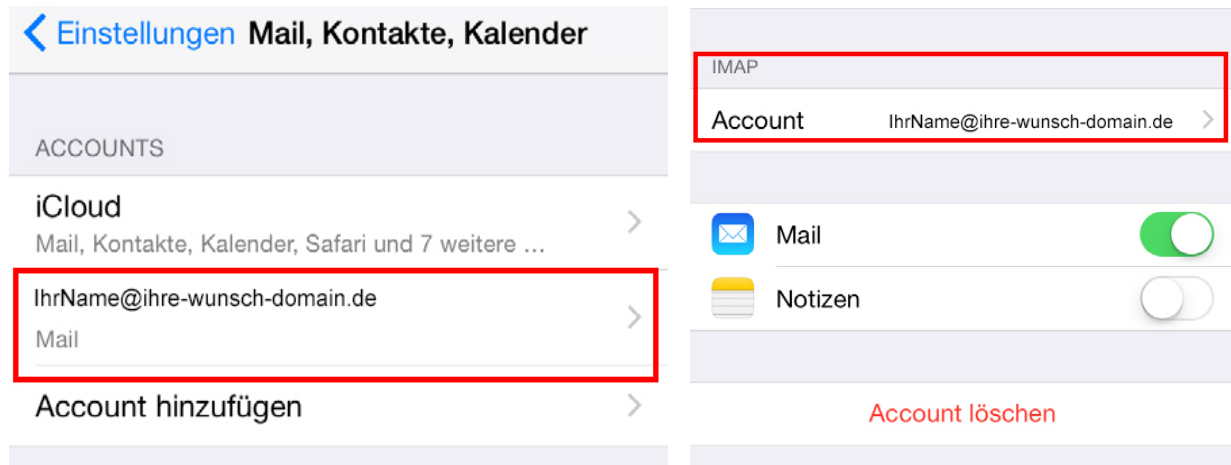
Einstellungen Mail, Kontakte, Kalender

ACCOUNTS

iCloud
Mail, Kontakte, Kalender, Safari und 7 weitere …

IhrName@ihre-wunsch-domain.de
Mail

Account hinzufügen

IMAP

Account IhrName@ihre-wunsch-domain.de

Mail

Notizen

Account löschen